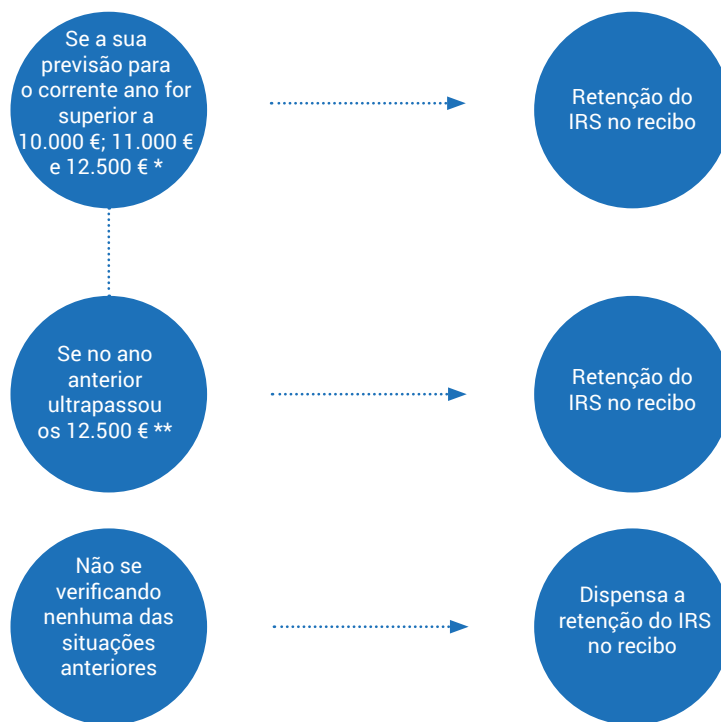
Se a sua previsão para o corrente ano for superior a 10.000 €; 11.000 € e 12.500 € *

Retenção do IRS no recibo

Se no ano anterior ultrapassou os 12.500 € **

Retenção do IRS no recibo

Não se verificando nenhuma das situações anteriores

Dispensa a retenção do IRS no recibo